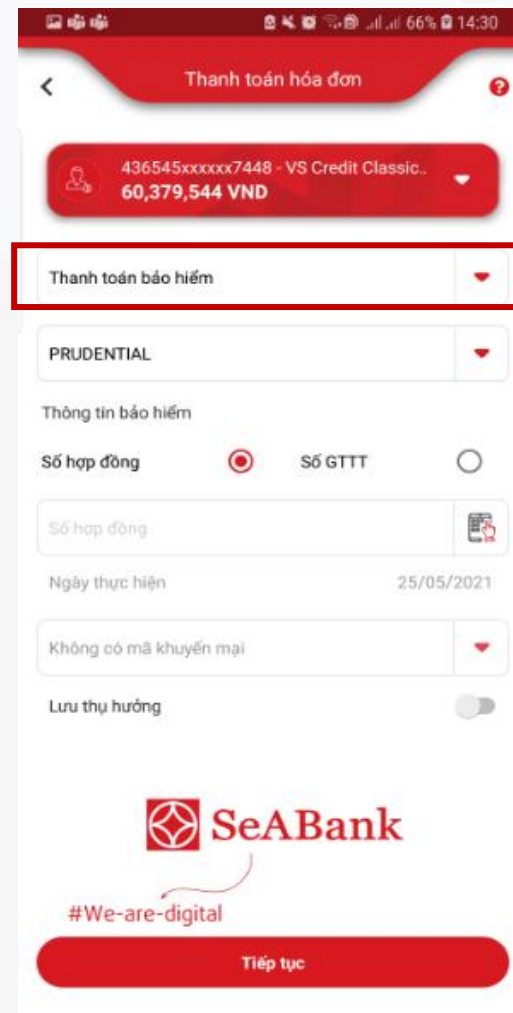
66% 14:30

Thanh toán hóa đơn

436545xxxxxx7448 - VS Credit Classic..
60,379,544 VND

Thanh toán bảo hiểm

PRUDENTIAL

Thông tin bảo hiểm

Số hợp đồng

Số GTTT

Số hợp đồng

Ngày thực hiện

25/05/2021

Không có mã khuyến mại

Lưu thụ hưởng

SeABank

#We-are-digital

Tiếp tục